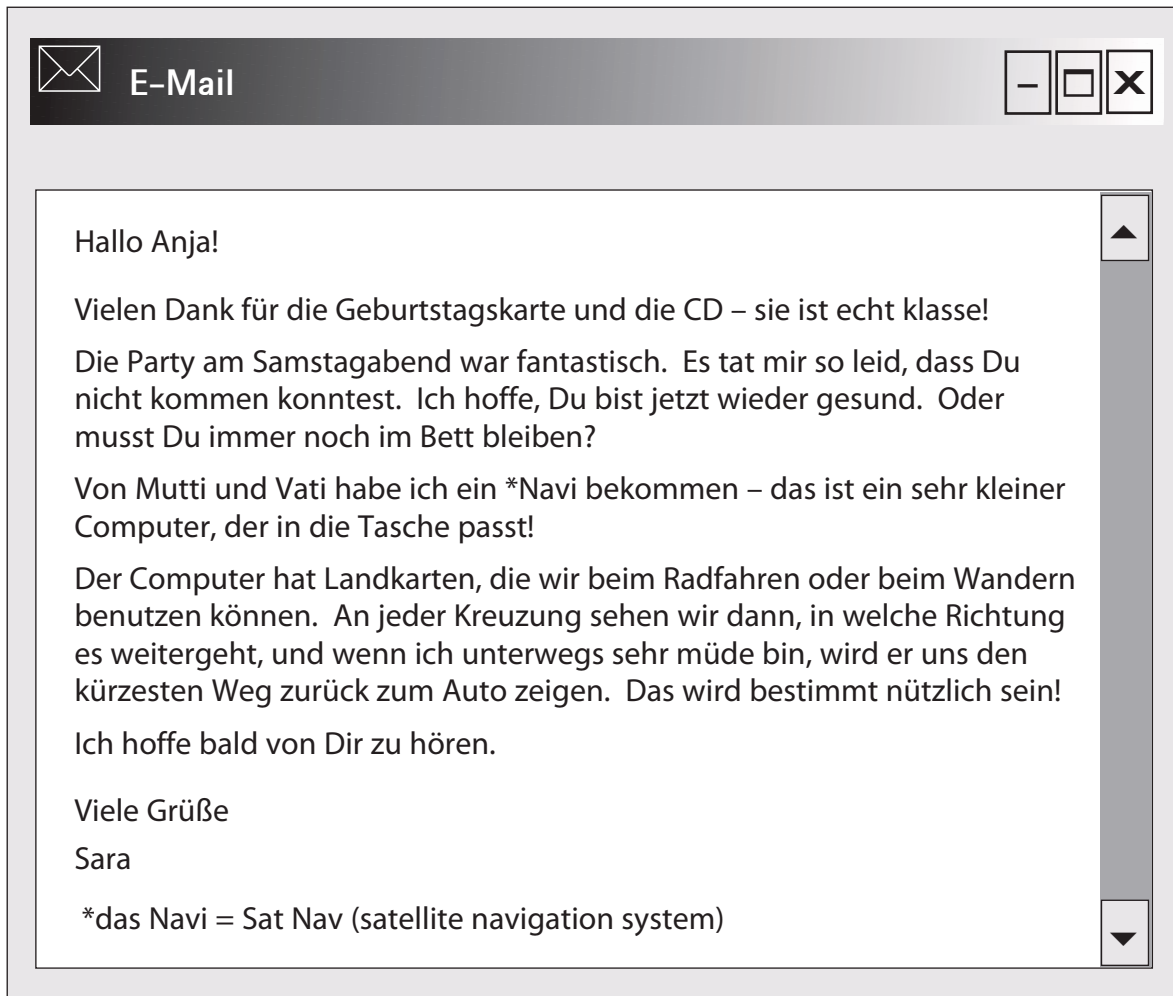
E-Mail

Hallo Anja!

Vielen Dank für die Geburtstagskarte und die CD – sie ist echt klasse!

Die Party am Samstagabend war fantastisch. Es tat mir so leid, dass Du nicht kommen konntest. Ich hoffe, Du bist jetzt wieder gesund. Oder musst Du immer noch im Bett bleiben?

Von Mutti und Vati habe ich ein *Navi bekommen – das ist ein sehr kleiner Computer, der in die Tasche passt!

Der Computer hat Landkarten, die wir beim Radfahren oder beim Wandern benutzen können. An jeder Kreuzung sehen wir dann, in welche Richtung es weitergeht, und wenn ich unterwegs sehr müde bin, wird er uns den kürzesten Weg zurück zum Auto zeigen. Das wird bestimmt nützlich sein!

Ich hoffe bald von Dir zu hören.

Viele Grüße

Sara

*das Navi = Sat Nav (satellite navigation system)